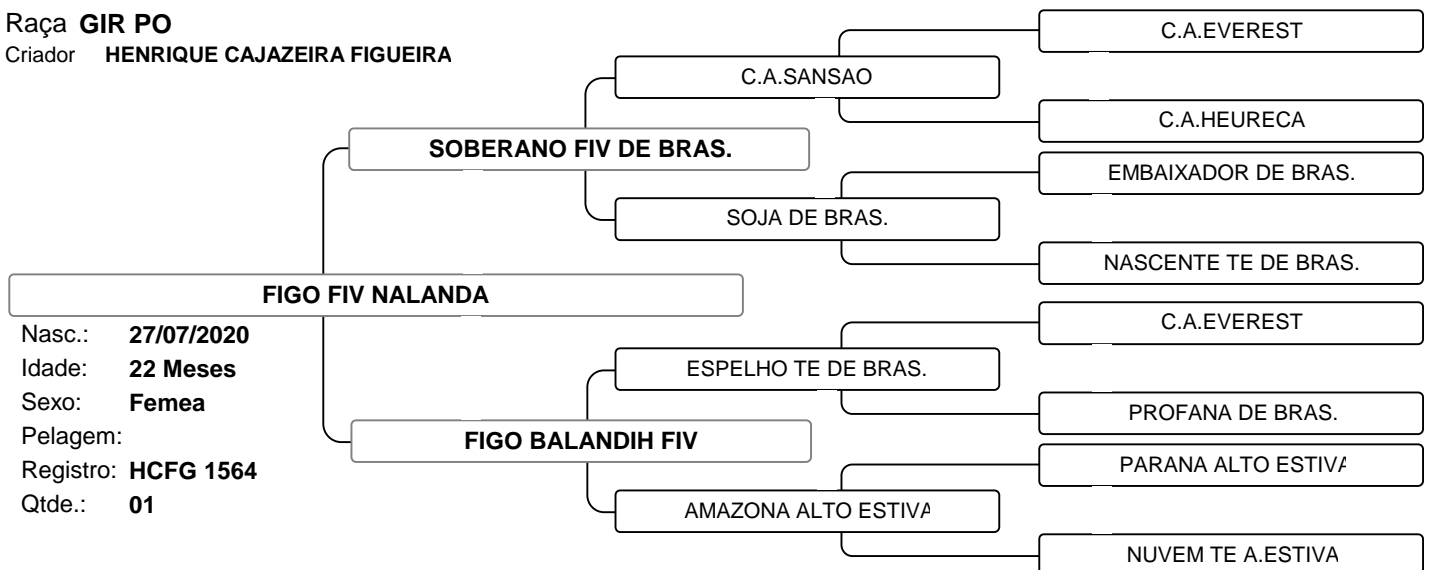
Raça GIR PO
Criador HENRIQUE CAJAZEIRA FIGUEIRA

FIGO FIV NALANDA

Nasc.: 27/07/2020
Idade: 22 Meses
Sexo: Femea
Pelagem:
Registro: HCFG 1564
Qtde.: 01

SOBERANO FIV DE BRAS.

FIGO BALANDIH FIV

C.A.SANSAO

SOJA DE BRAS.

ESPELHO TE DE BRAS.

AMAZONA ALTO ESTIVA

C.A.EVEREST

C.A.HEURECA

EMBAIXADOR DE BRAS.

NASCENTE TE DE BRAS.

C.A.EVEREST

PROFANA DE BRAS.

PARANA ALTO ESTIVA

NUVEM TE A.ESTIVA